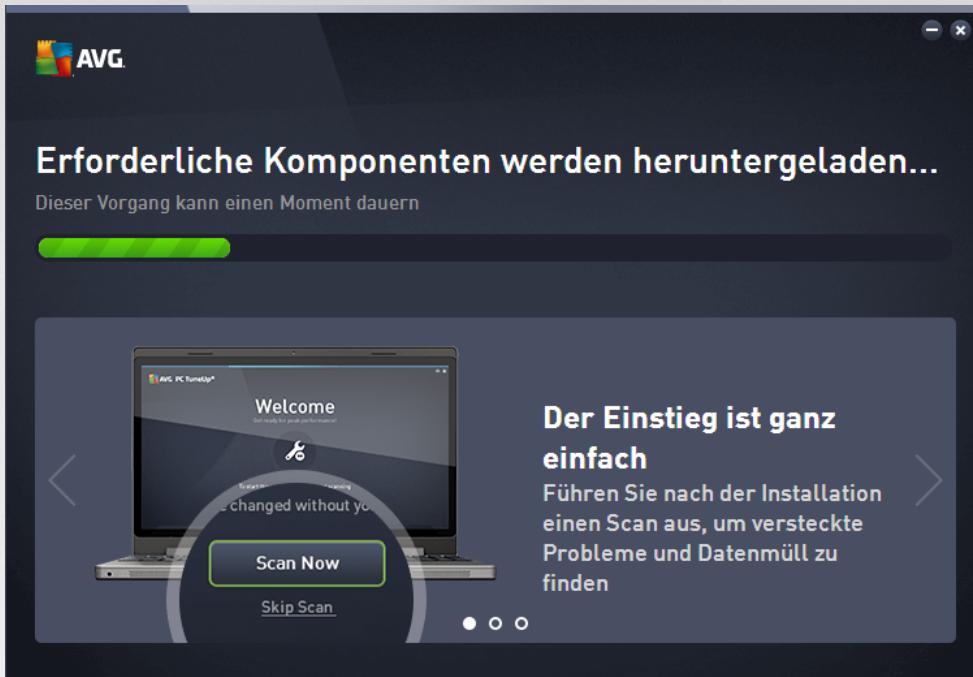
AVG

Erforderliche Komponenten werden heruntergeladen...

Dieser Vorgang kann einen Moment dauern

AVG PC TuneUp

Welcome

Get ready for peak performance!

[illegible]

changed without yo

Scan Now

Skip Scan

Der Einstieg ist ganz einfach

Führen Sie nach der Installation einen Scan aus, um versteckte Probleme und Datenmüll zu finden